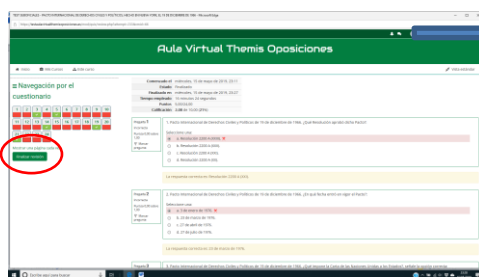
TEST IDENTIDADES - PACTO INTERNACIONAL DE DERECHOS CIVILES Y POLÍTICOS HECHO EN NUEVA YORK EL 19 DE DICIEMBRE DE 1966 - Microsoft Edge

Aula Virtual Themis Oposiciones

Inicio Mis Cursos Mis carta

Navegación por el cuestionario

Mostrar una página cada vez
Finalizar revisión

Comenzado el miércoles, 13 de mayo de 2015, 22:11
Estado Finalizado
Finalizado en miércoles, 13 de mayo de 2015, 22:21
Tiempo empleado 10 minutos 23 segundos
Puntos 3,00/20,00
Calificación 1,50 de 10,00 (15%)

Pregunta 1
Incorrecta
Puntúa 0,00 sobre 1,00
Marcar pregunta

1. Pacto Internacional de Derechos Civiles y Políticos de 19 de diciembre de 1966. ¿Qué Resolución aprobó dicho Pacto?

Seleccione una:
a. Resolución 2200 A (XXI).
b. Resolución 2200 A (XXX).
c. Resolución 2220 A (XXI).
d. Resolución 2220 A (XXX).

La respuesta correcta es: Resolución 2200 A (XXI).

Pregunta 2
Incorrecta
Puntúa 0,00 sobre 1,00
Marcar pregunta

2. Pacto Internacional de Derechos Civiles y Políticos de 19 de diciembre de 1966. ¿En qué fecha entró en vigor el Pacto?

Seleccione una:
a. 3 de enero de 1976.
b. 23 de marzo de 1976.
c. 27 de abril de 1976.
d. 27 de julio de 1976.

La respuesta correcta es: 23 de marzo de 1976.

Pregunta 3
3. Pacto Internacional de Derechos Civiles y Políticos de 19 de diciembre de 1966. ¿Qué requerirá la Carta de las Naciones Unidas a los Estados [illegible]

Escribe aquí para buscar